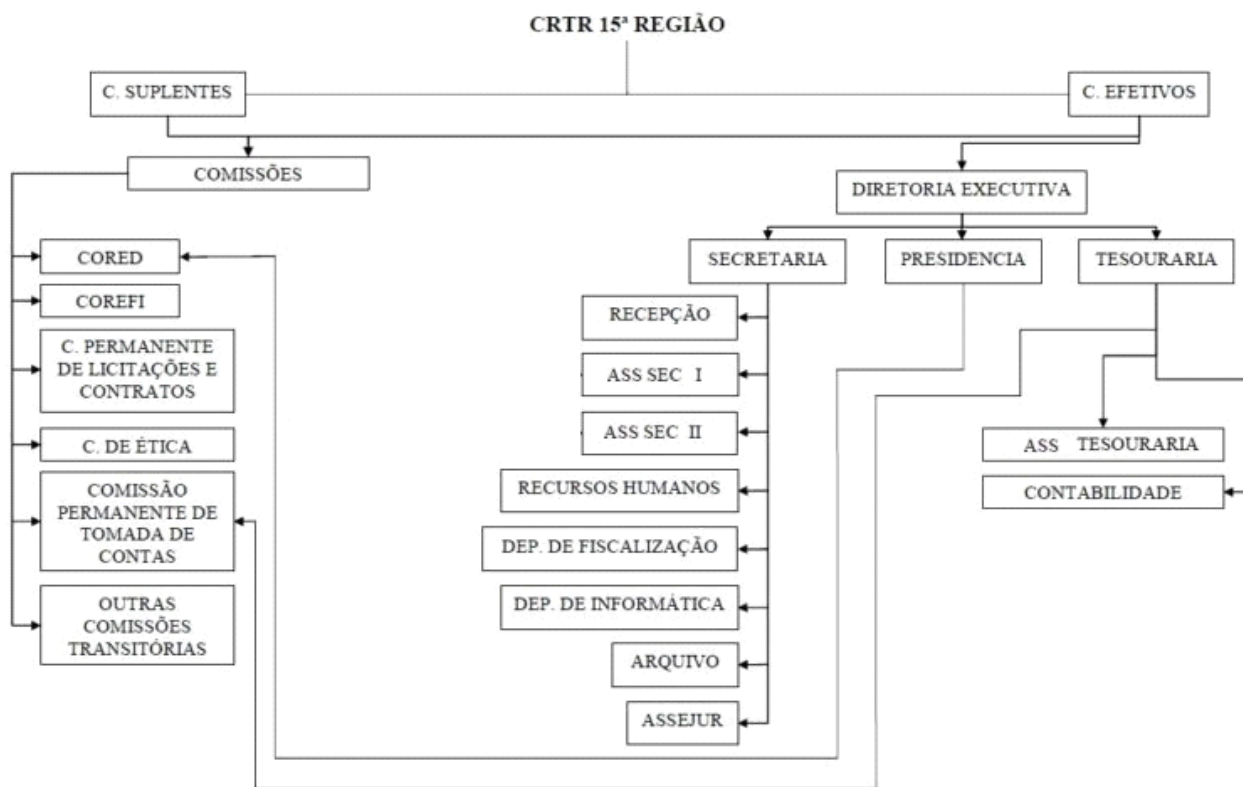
CRTR 15ª REGIÃO

C. SUPLENTES

C. EFETIVOS

COMISSÕES

DIRETORIA EXECUTIVA

SECRETARIA

PRESIDENCIA

TESOURARIA

CORED

COREFI

C. PERMANENTE DE LICITAÇÕES E CONTRATOS

C. DE ÉTICA

COMISSÃO PERMANENTE DE TOMADA DE CONTAS

OUTRAS COMISSÕES TRANSITÓRIAS

RECEPÇÃO

ASS SEC I

ASS SEC II

RECURSOS HUMANOS

DEP. DE FISCALIZAÇÃO

DEP. DE INFORMÁTICA

ARQUIVO

ASSEJUR

ASS TESOURARIA

CONTABILIDADE